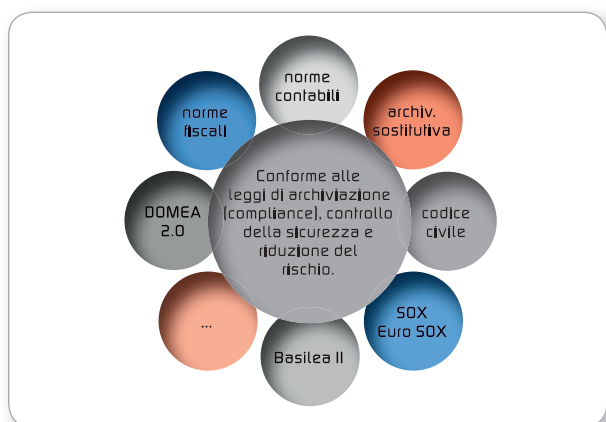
norme contabili

archiv. sostitutiva

codice civile

SOX Euro SOX

Basilea II

...

DOMEA 2.0

norme fiscali

Conforme alle leggi di archiviazione (compliance), controllo della sicurezza e riduzione del rischio.